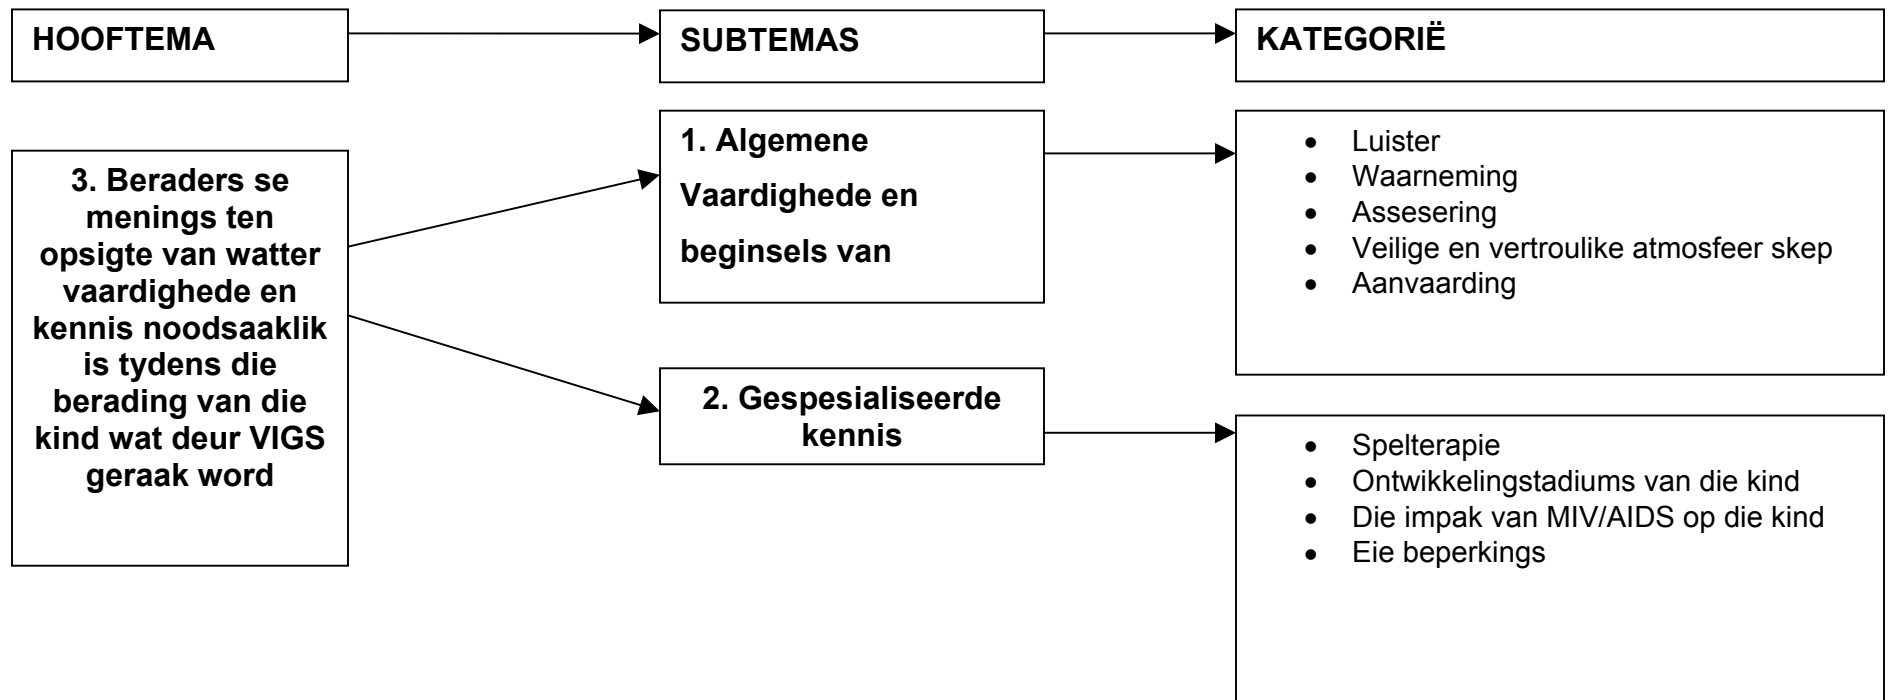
HOOFTEMA

SUBTEMAS

KATEGORIË

3. Beraders se menings ten opsigte van watter vaardighede en kennis noodsaaklik is tydens die berading van die kind wat deur VIGS geraak word

1. Algemene Vaardighede en beginsels van

2. Gespesialiseerde kennis

- Luister
- Waarneming
- Assesering
- Veilige en vertroulike atmosfeer skep
- Aanvaarding

- Spelterapie
- Ontwikkelingstadiums van die kind
- Die impak van MIV/AIDS op die kind
- Eie beperkings